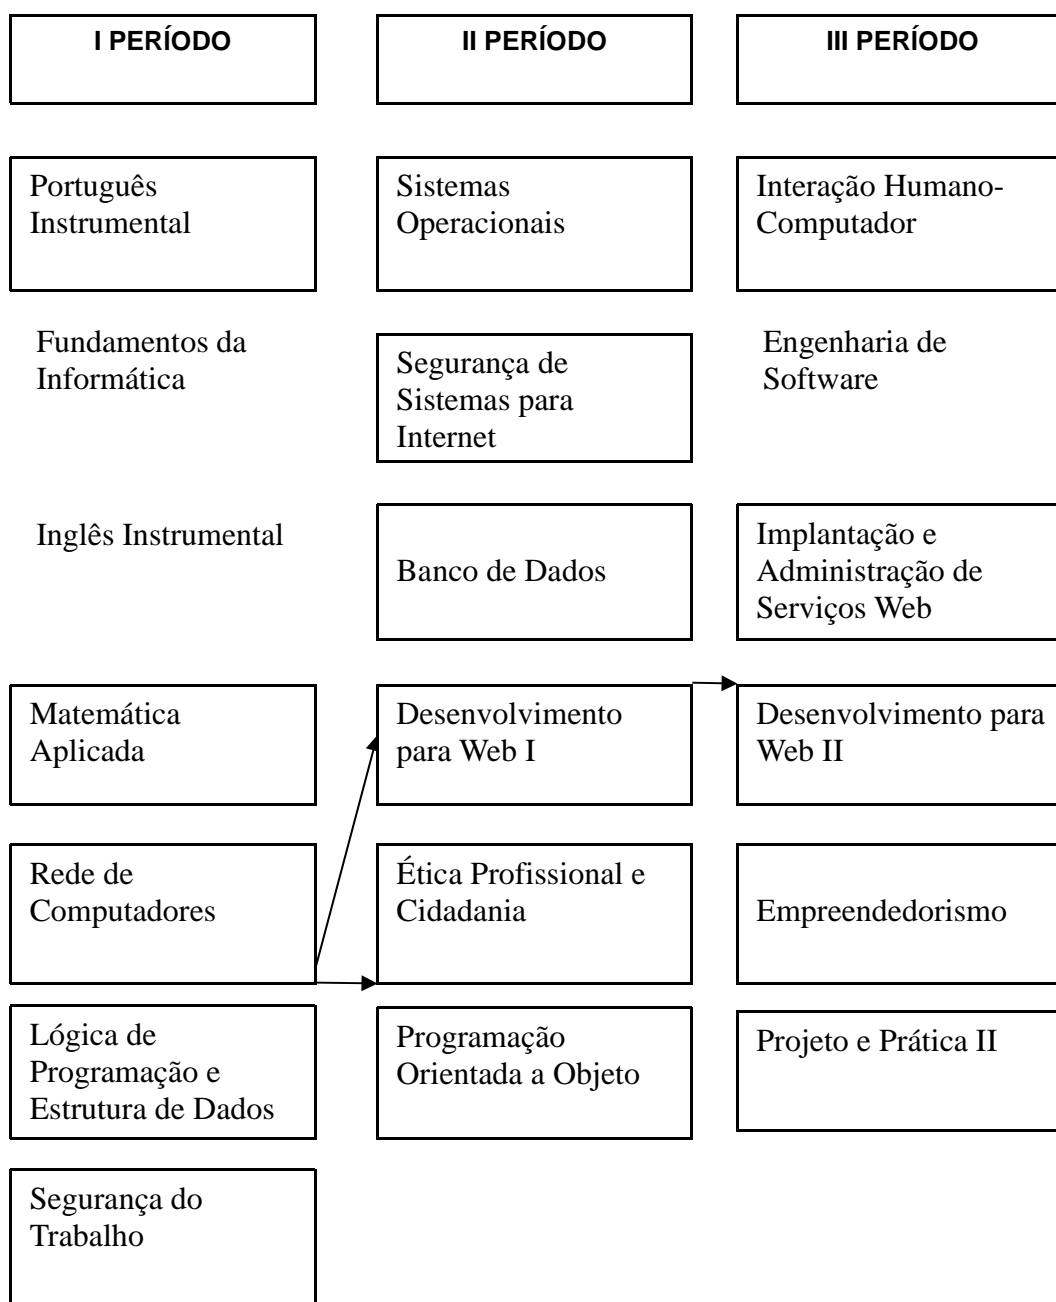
I PERÍODO

Português Instrumental

Fundamentos da Informática

Inglês Instrumental

Matemática Aplicada

Rede de Computadores

Lógica de Programação e Estrutura de Dados

Segurança do Trabalho

II PERÍODO

Sistemas Operacionais

Segurança de Sistemas para Internet

Banco de Dados

Desenvolvimento para Web I

Ética Profissional e Cidadania

Programação Orientada a Objeto

III PERÍODO

Interação Humano-Computador

Engenharia de Software

Implantação e Administração de Serviços Web

Desenvolvimento para Web II

Empreendedorismo

Projeto e Prática II